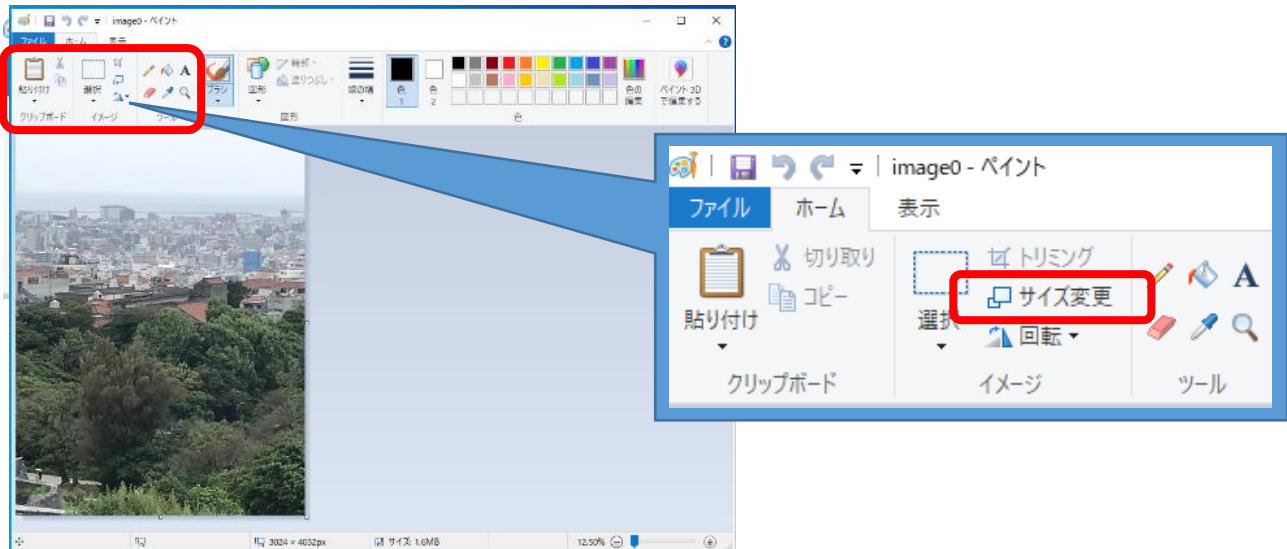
image0 - ペイント
ファイル ホーム 表示
貼り付け
クリップボード
選択
イメージ
ツール
ブラシ
図形
輪郭
塗りつぶし
図形
線の幅
色1
色2
色
色の編集
ペイント 3D で編集する
3024 × 4032px
サイズ: 1.6MB
12.50%

image0 - ペイント
ファイル ホーム 表示
貼り付け
切り取り
コピー
クリップボード
選択
トリミング
サイズ変更
回転
イメージ
ツール